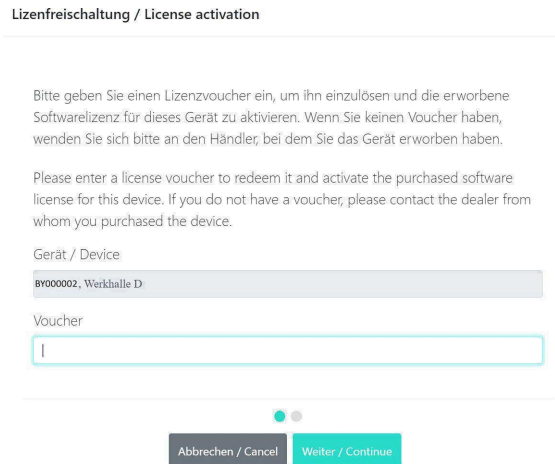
Lizenfreischaltung / License activation

Bitte geben Sie einen Lizenzvoucher ein, um ihn einzulösen und die erworbene Softwarelizenz für dieses Gerät zu aktivieren. Wenn Sie keinen Voucher haben, wenden Sie sich bitte an den Händler, bei dem Sie das Gerät erworben haben.

Please enter a license voucher to redeem it and activate the purchased software license for this device. If you do not have a voucher, please contact the dealer from whom you purchased the device.

Gerät / Device

BY000002, Werkhalle D

Voucher

Abbrechen / Cancel

Weiter / Continue